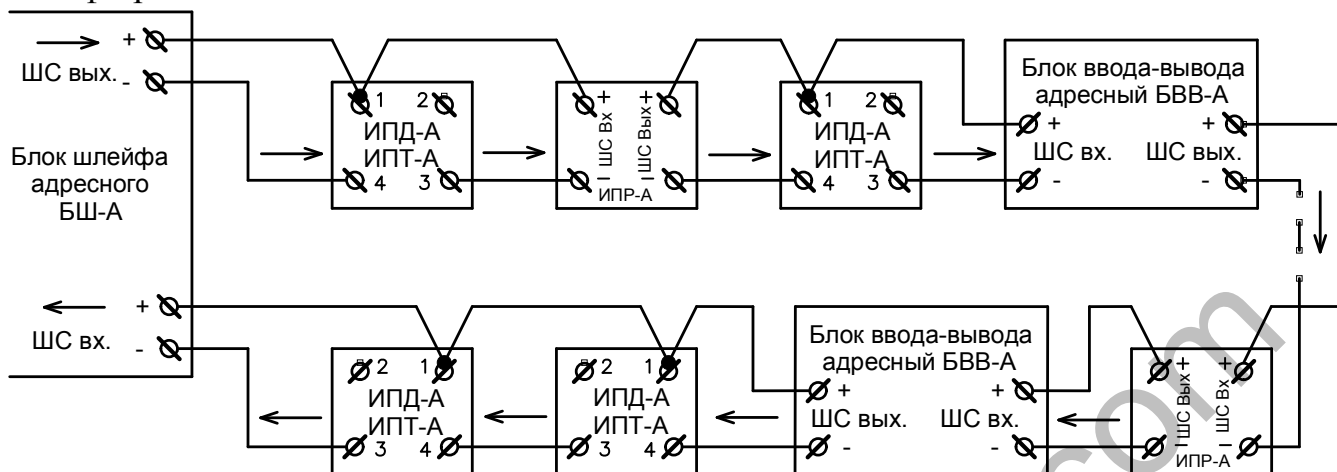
+
ШС вых. -

Блок шлейфа адресного БШ-А

1 2
ИПД-А
ИПТ-А
4 3

+ ШС Вх -
+ ШС Вых -
ИПР-А

1 2
ИПД-А
ИПТ-А
4 3

Блок ввода-вывода адресный БВВ-А
+ +
ШС вх. ШС вых.
- -

+
ШС вх. -

2 1
ИПД-А
ИПТ-А
3 4

2 1
ИПД-А
ИПТ-А
3 4

Блок ввода-вывода адресный БВВ-А
+ +
ШС вых. ШС вх.
- -

+ ШС Вых -
+ ШС Вх -
ИПР-А